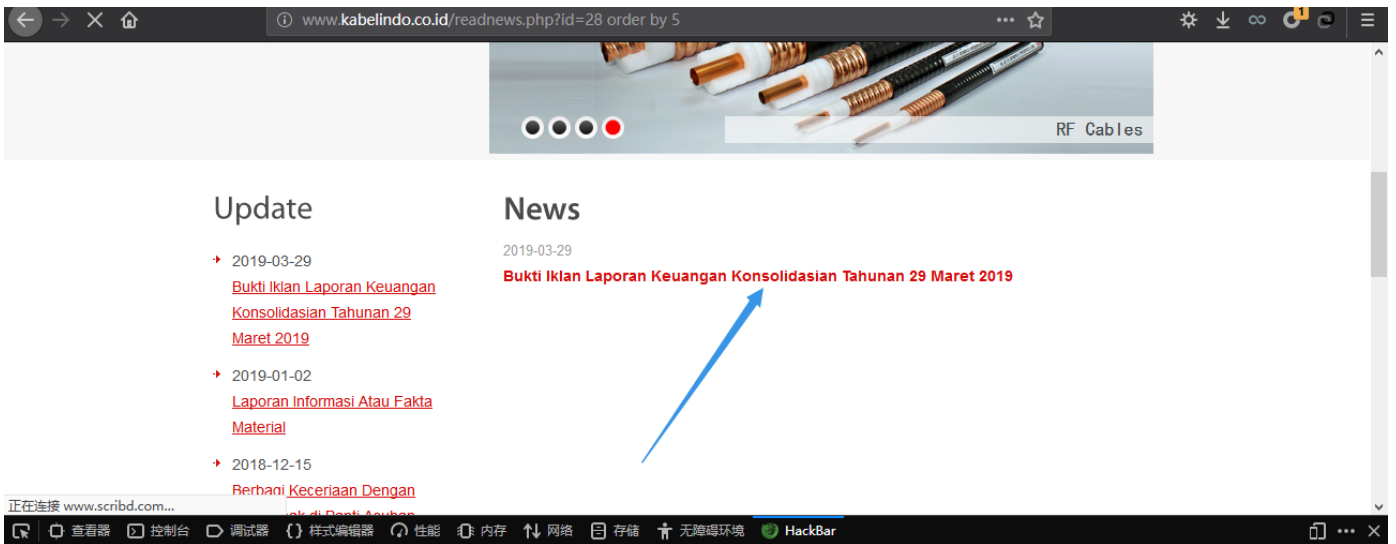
www.kabelindo.co.id/readnews.php?id=28 order by 5

RF Cables

Update

2019-03-29
Bukti Iklan Laporan Keuangan Konsolidasian Tahunan 29 Maret 2019

2019-01-02
Laporan Informasi Atau Fakta Material

2018-12-15
Berbagi Keceriaan Dengan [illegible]k di Panti Asuhan

News

2019-03-29
Bukti Iklan Laporan Keuangan Konsolidasian Tahunan 29 Maret 2019

正在连接 www.scribd.com...

查看器 控制台 调试器 {} 样式编辑器 性能 内存 网络 存储 无障碍环境 HackBar